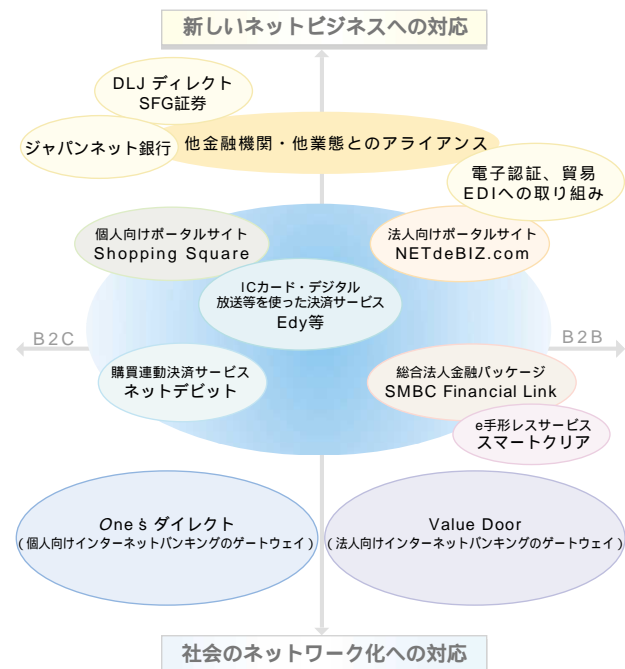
新しいネットビジネスへの対応

DLJ ディレクト
SFG証券

ジャパンネット銀行

他金融機関・他業態とのアライアンス

電子認証、貿易
EDIへの取り組み

個人向けポータルサイト
Shopping Square

法人向けポータルサイト
NETdeBIZ.com

ICカード・デジタル
放送等を使った決済サービス
Edy等

B2C

B2B

購買連動決済サービス
ネットデビット

総合法人金融パッケージ
SMBC Financial Link

e手形レスサービス
スマートクリア

Oneș ダイレクト
(個人向けインターネットバンキングのゲートウェイ)

Value Door
(法人向けインターネットバンキングのゲートウェイ)

社会のネットワーク化への対応